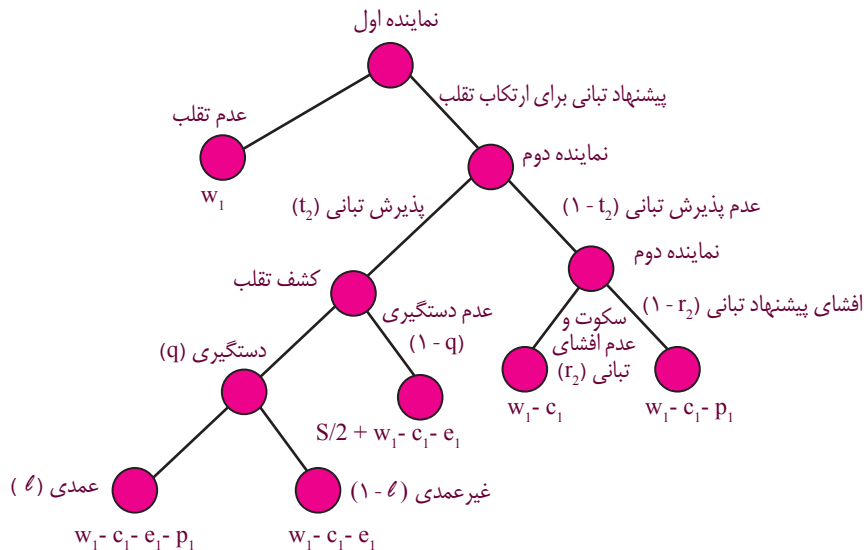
نماینده اول

پیشنهاد تبانی برای ارتکاب تقلب

عدم تقلب

$w_1$

نماینده دوم

پذیرش تبانی $(t_2)$

عدم پذیرش تبانی $(1 - t_2)$

نماینده دوم

کشف تقلب

عدم دستگیری $(1 - q)$

سکوت و عدم افشای تبانی $(r_2)$

افشای پیشنهاد تبانی $(1 - r_2)$

دستگیری $(q)$

$w_1 - c_1$

$w_1 - c_1 - p_1$

$S/2 + w_1 - c_1 - e_1$

عمدی $(\ell)$

غیرعمدی $(1 - \ell)$

$w_1 - c_1 - e_1 - p_1$

$w_1 - c_1 - e_1$